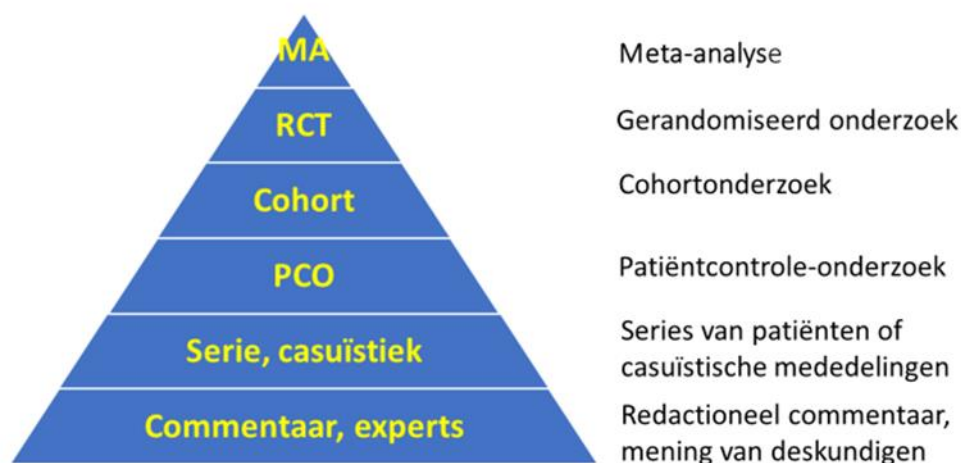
MA
RCT
Cohort
PCO
Serie, casuïstiek
Commentaar, experts

Meta-analyse
Gerandomiseerd onderzoek
Cohortonderzoek
Patiëntcontrole-onderzoek
Series van patiënten of casuïstische mededelingen
Redactioneel commentaar, mening van deskundigen